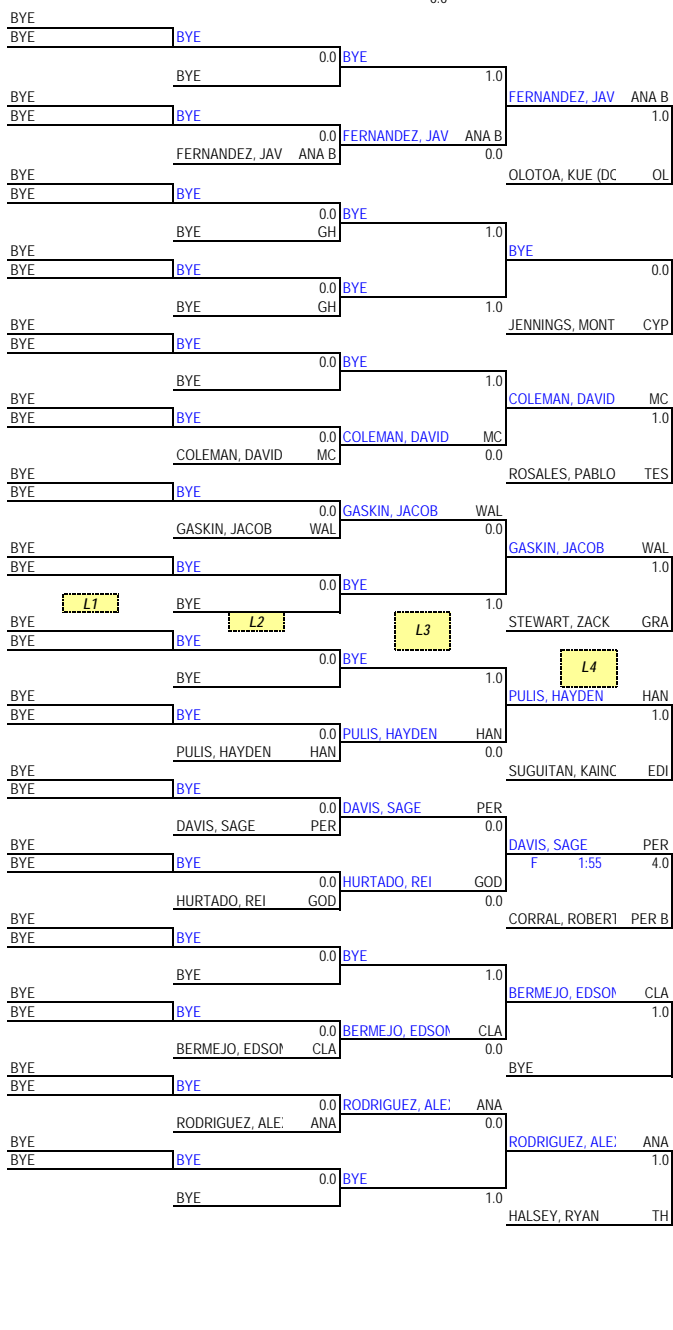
0.0
BYE
BYE
BYE
0.0 BYE
BYE
1.0
BYE
FERNANDEZ, JAV ANA B
BYE
BYE
1.0
0.0 FERNANDEZ, JAV ANA B
FERNANDEZ, JAV ANA B
0.0
BYE
OLOTOA, KUE (DC OL
BYE
BYE
0.0 BYE
BYE GH
1.0
BYE
BYE
BYE
BYE
0.0
0.0 BYE
BYE GH
1.0
BYE
JENNINGS, MONT CYP
BYE
BYE
0.0 BYE
BYE
1.0
BYE
COLEMAN, DAVID MC
BYE
BYE
1.0
0.0 COLEMAN, DAVID MC
COLEMAN, DAVID MC
0.0
BYE
ROSALES, PABLO TES
BYE
BYE
0.0 GASKIN, JACOB WAL
GASKIN, JACOB WAL
0.0
BYE
GASKIN, JACOB WAL
BYE
BYE
1.0
0.0 BYE
L1
BYE
1.0
BYE
L2
STEWART, ZACK GRA
L3
BYE
BYE
0.0 BYE
L4
BYE
1.0
BYE
PULIS, HAYDEN HAN
BYE
BYE
1.0
0.0 PULIS, HAYDEN HAN
PULIS, HAYDEN HAN
0.0
BYE
SUGUITAN, KAINC EDI
BYE
BYE
0.0 DAVIS, SAGE PER
DAVIS, SAGE PER
0.0
BYE
DAVIS, SAGE PER
BYE
BYE
F 1:55
4.0
0.0 HURTADO, REI GOD
HURTADO, REI GOD
0.0
BYE
CORRAL, ROBERT PER B
BYE
BYE
0.0 BYE
BYE
1.0
BYE
BERMEJO, EDSON CLA
BYE
BYE
1.0
0.0 BERMEJO, EDSON CLA
BERMEJO, EDSON CLA
0.0
BYE
BYE
BYE
BYE
0.0 RODRIGUEZ, ALE ANA
RODRIGUEZ, ALE ANA
0.0
BYE
RODRIGUEZ, ALE ANA
BYE
BYE
1.0
0.0 BYE
BYE
1.0
HALSEY, RYAN TH